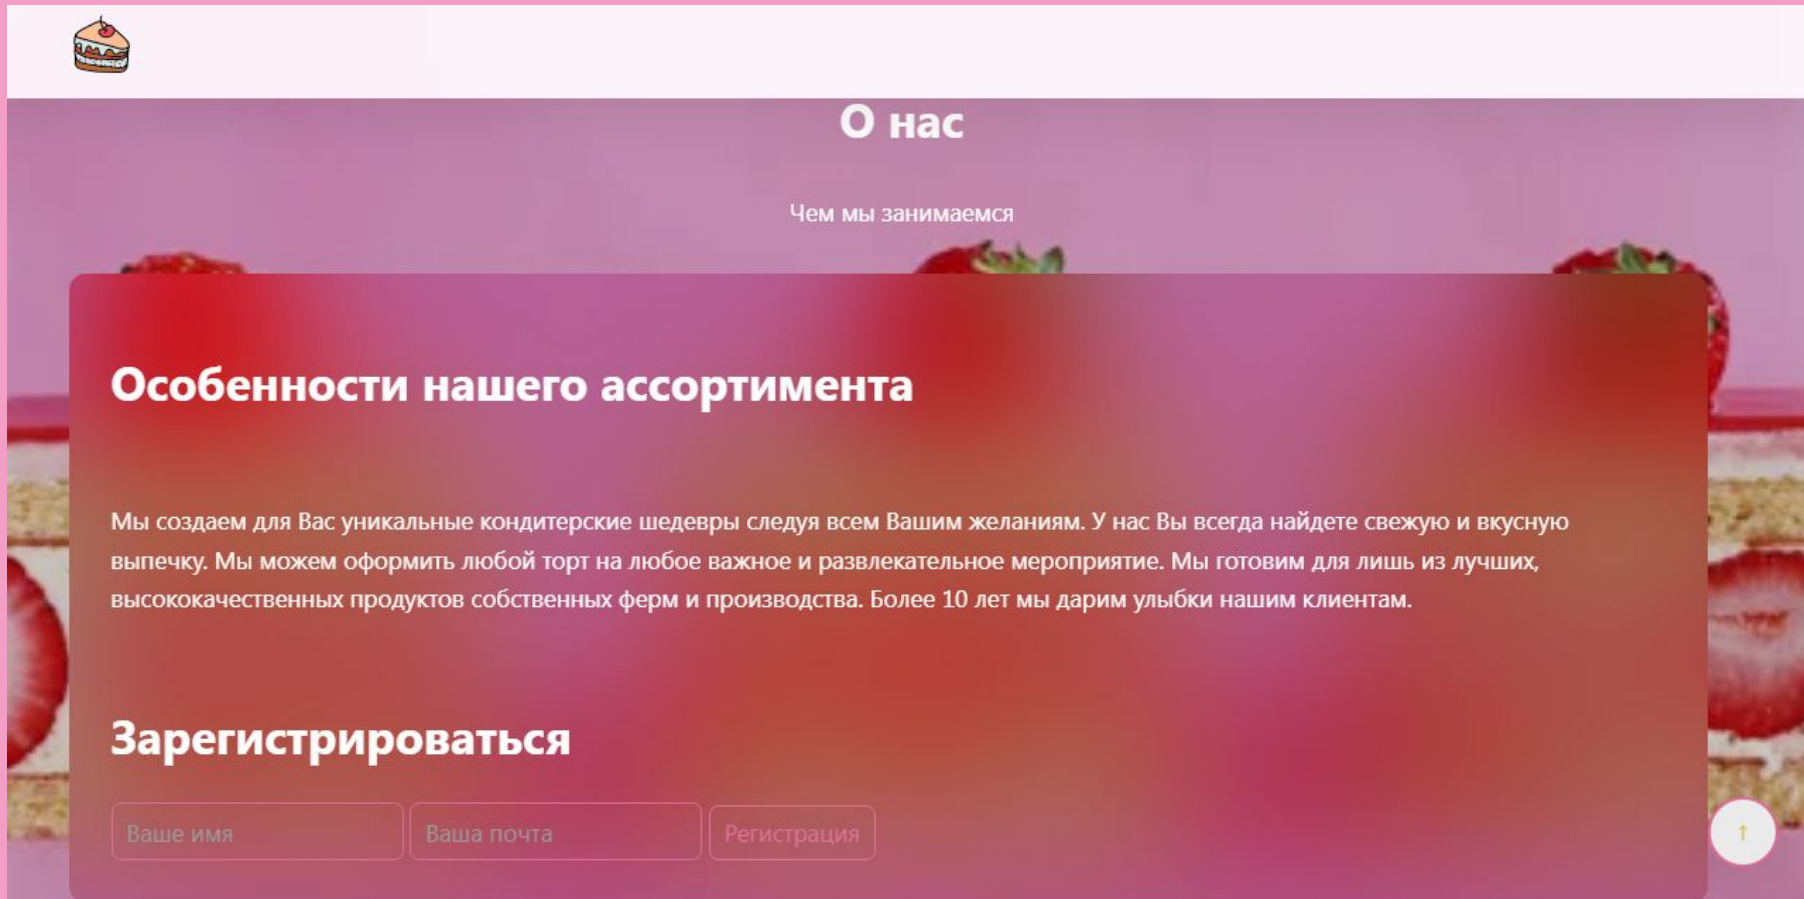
О нас

Чем мы занимаемся

Особенности нашего ассортимента

Мы создаем для Вас уникальные кондитерские шедевры следуя всем Вашим желаниям. У нас Вы всегда найдете свежую и вкусную выпечку. Мы можем оформить любой торт на любое важное и развлекательное мероприятие. Мы готовим для лишь из лучших, высококачественных продуктов собственных ферм и производства. Более 10 лет мы дарим улыбки нашим клиентам.

Зарегистрироваться

Ваше имя

Ваша почта

Регистрация

↑